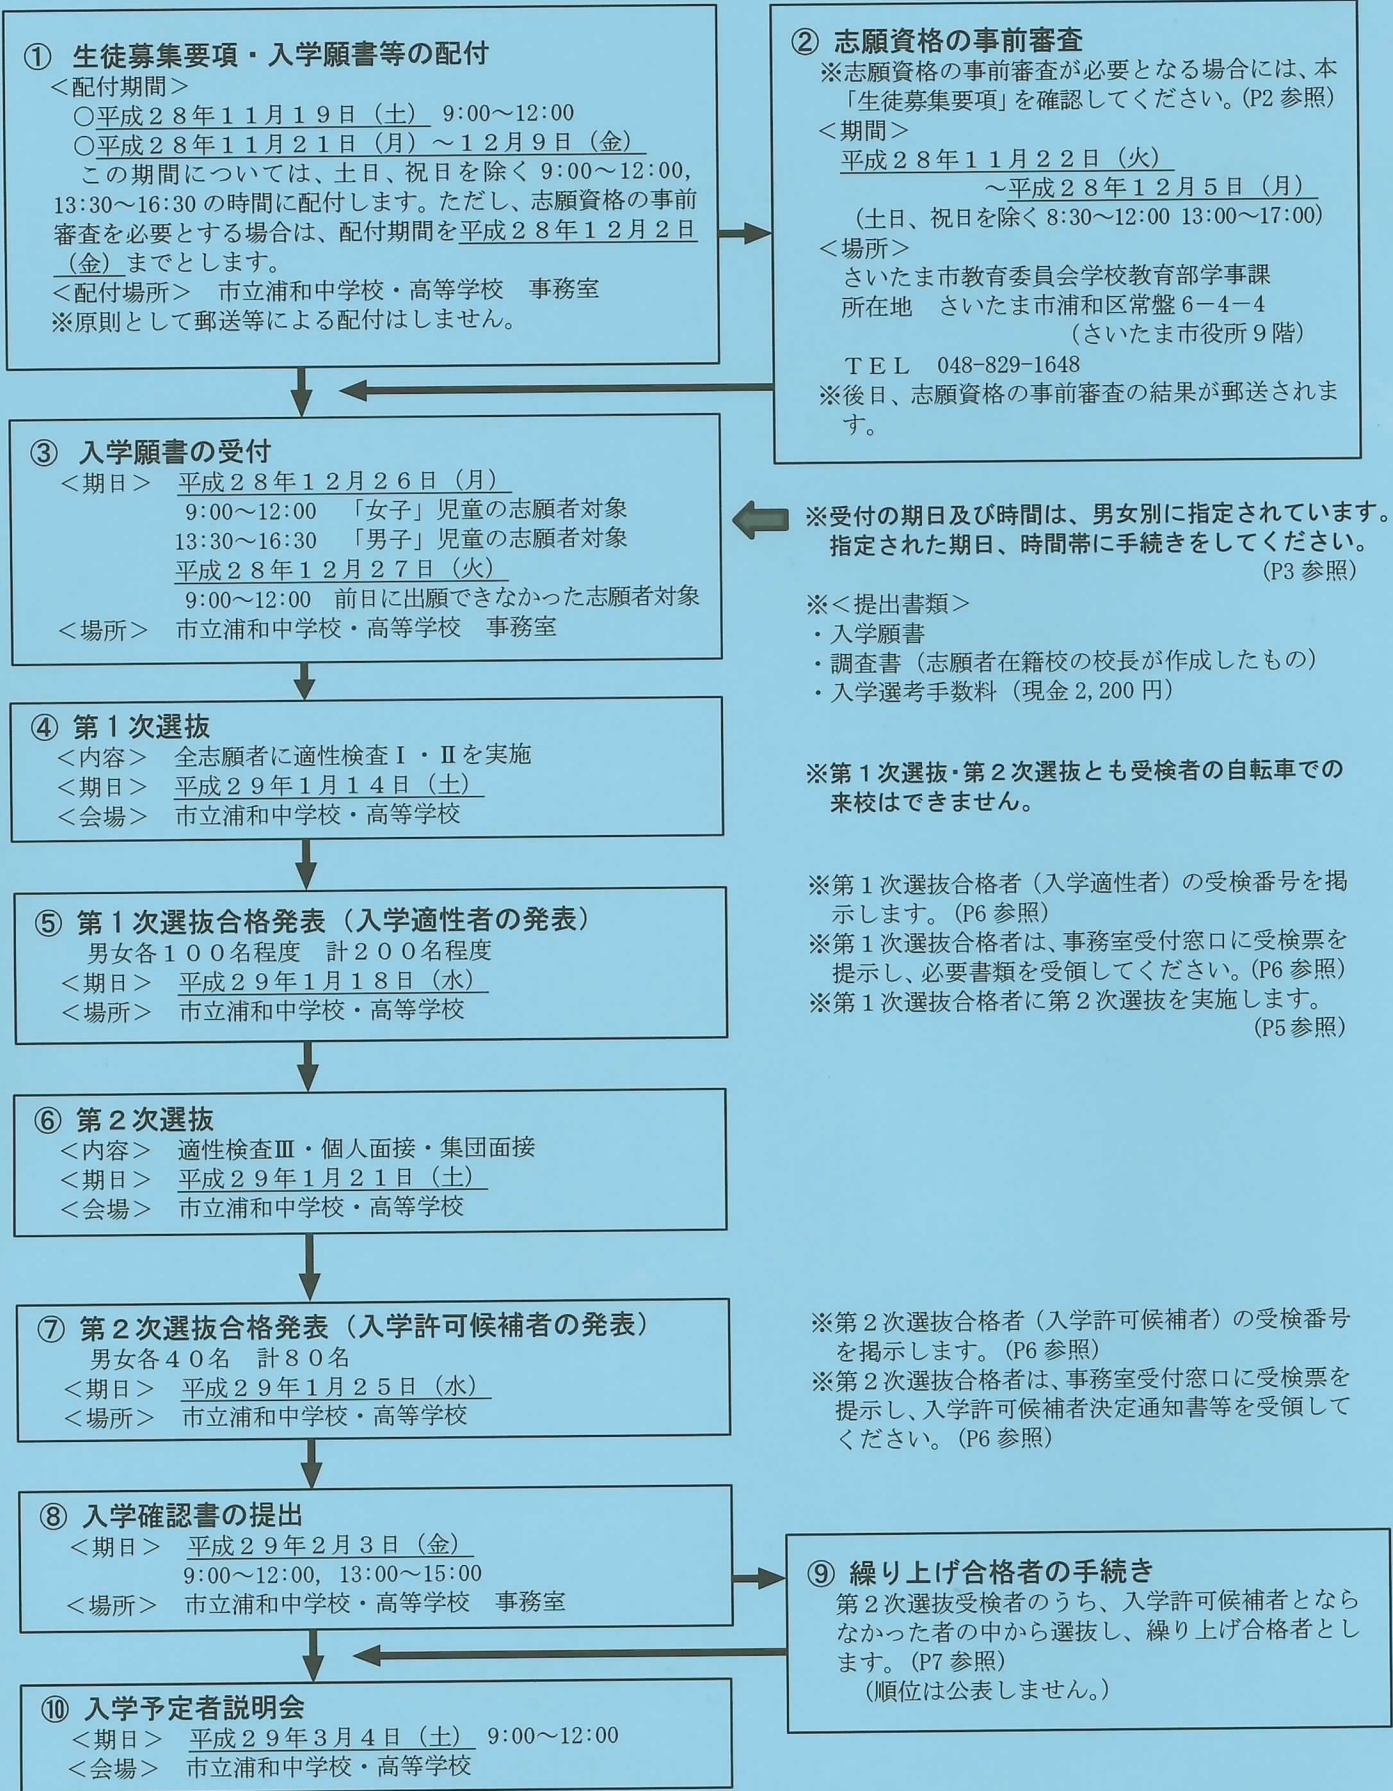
① 生徒募集要項・入学願書等の配付
＜配付期間＞
○平成２８年１１月１９日（土） 9:00～12:00
○平成２８年１１月２１日（月）～１２月９日（金）
この期間については、土日、祝日を除く 9:00～12:00, 13:30～16:30 の時間に配付します。ただし、志願資格の事前審査を必要とする場合は、配付期間を平成２８年１２月２日（金）までとします。
＜配付場所＞ 市立浦和中学校・高等学校 事務室
※原則として郵送等による配付はしません。

② 志願資格の事前審査
※志願資格の事前審査が必要となる場合には、本「生徒募集要項」を確認してください。(P2 参照)
＜期間＞
平成２８年１１月２２日（火）
～平成２８年１２月５日（月）
（土日、祝日を除く 8:30～12:00 13:00～17:00）
＜場所＞
さいたま市教育委員会学校教育部学事課
所在地 さいたま市浦和区常盤６－４－４
（さいたま市役所９階）
ＴＥＬ 048-829-1648
※後日、志願資格の事前審査の結果が郵送されます。

③ 入学願書の受付
＜期日＞ 平成２８年１２月２６日（月）
9:00～12:00 「女子」児童の志願者対象
13:30～16:30 「男子」児童の志願者対象
平成２８年１２月２７日（火）
9:00～12:00 前日に出願できなかった志願者対象
＜場所＞ 市立浦和中学校・高等学校 事務室

※受付の期日及び時間は、男女別に指定されています。指定された期日、時間帯に手続きをしてください。
(P3 参照)
※＜提出書類＞
・入学願書
・調査書（志願者在籍校の校長が作成したもの）
・入学選考手数料（現金 2,200 円）

④ 第１次選抜
＜内容＞ 全志願者に適性検査Ⅰ・Ⅱを実施
＜期日＞ 平成２９年１月１４日（土）
＜会場＞ 市立浦和中学校・高等学校

※第１次選抜・第２次選抜とも受検者の自転車での来校はできません。

⑤ 第１次選抜合格発表（入学適性者の発表）
男女各１００名程度 計２００名程度
＜期日＞ 平成２９年１月１８日（水）
＜場所＞ 市立浦和中学校・高等学校

※第１次選抜合格者（入学適性者）の受検番号を掲示します。(P6 参照)
※第１次選抜合格者は、事務室受付窓口に受検票を提示し、必要書類を受領してください。(P6 参照)
※第１次選抜合格者に第２次選抜を実施します。
(P5 参照)

⑥ 第２次選抜
＜内容＞ 適性検査Ⅲ・個人面接・集団面接
＜期日＞ 平成２９年１月２１日（土）
＜会場＞ 市立浦和中学校・高等学校

⑦ 第２次選抜合格発表（入学許可候補者の発表）
男女各４０名 計８０名
＜期日＞ 平成２９年１月２５日（水）
＜場所＞ 市立浦和中学校・高等学校

※第２次選抜合格者（入学許可候補者）の受検番号を掲示します。(P6 参照)
※第２次選抜合格者は、事務室受付窓口に受検票を提示し、入学許可候補者決定通知書等を受領してください。(P6 参照)

⑧ 入学確認書の提出
＜期日＞ 平成２９年２月３日（金）
9:00～12:00, 13:00～15:00
＜場所＞ 市立浦和中学校・高等学校 事務室

⑨ 繰り上げ合格者の手続き
第２次選抜受検者のうち、入学許可候補者とならなかった者の中から選抜し、繰り上げ合格者とします。(P7 参照)
（順位は公表しません。）

⑩ 入学予定者説明会
＜期日＞ 平成２９年３月４日（土） 9:00～12:00
＜会場＞ 市立浦和中学校・高等学校